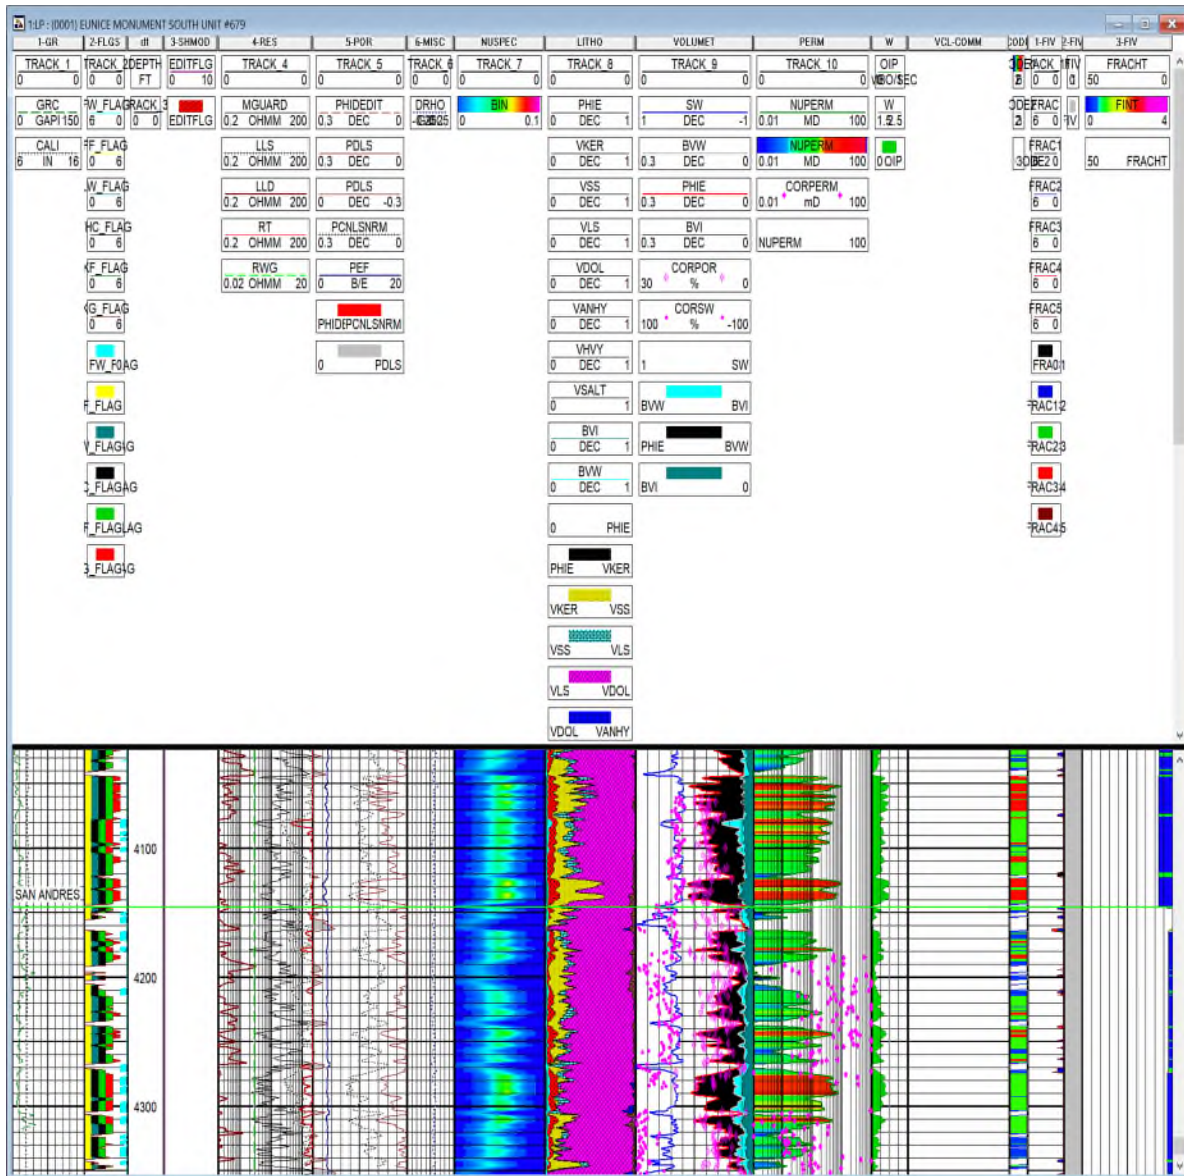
1:LP : (0001) EUNICE MONUMENT SOUTH UNIT #679

1-GR | 2-FLGS | dt | 3-SHMOD | 4-RES | 5-POR | 6-MISC | NUSPEC | LITHO | VOLUMET | PERM | W | VCL-COMM | COD | 1-FIV | 2-FIV | 3-FIV

TRACK_1 0 0
GRC 0 GAPI 150
CALI 6 IN 16

TRACK_2 0 0
FW_FLAG 6 0
FF_FLAG 0 6
W_FLAG 0 6
HC_FLAG 0 6
KF_FLAG 0 6
KG_FLAG 0 6
FW_F0AG
F_FLAG
V_FLAGG
C_FLAGAG
F_FLAGLAG
3_FLAGG

DEPTH FT
TRACK_3 0 0

EDITFLG 0 10
EDITFLG

TRACK_4 0 0
MGUARD 0.2 OHMM 200
LLS 0.2 OHMM 200
LLD 0.2 OHMM 200
RT 0.2 OHMM 200
RWG 0.02 OHMM 20

TRACK_5 0 0
PHIDEDIT 0.3 DEC 0
PDLS 0.3 DEC 0
PDLS 0 DEC -0.3
PCNLSNRM 0.3 DEC 0
PEF 0 B/E 20
PHIDPCNLSNRM
0 PDLS

TRACK_6 0 0
DRHO -0.25 0.25

TRACK_7 0 0
BIN 0 0.1

TRACK_8 0 0
PHIE 0 DEC 1
VKER 0 DEC 1
VSS 0 DEC 1
VLS 0 DEC 1
VDOL 0 DEC 1
VANHY 0 DEC 1
VHVY 0 DEC 1
VSALT 0 1
BVI 0 DEC 1
BVW 0 DEC 1
0 PHIE
PHIE VKER
VKER VSS
VSS VLS
VLS VDOL
VDOL VANHY

TRACK_9 0 0
SW 1 DEC -1
BVW 0.3 DEC 0
PHIE 0.3 DEC 0
BVI 0.3 DEC 0
CORPOR 30 % 0
CORSW 100 % -100
1 SW
BVW BVI
PHIE BVW
BVI 0

TRACK_10 0 0
NUPERM 0.01 MD 100
NUPERM 0.01 MD 100
CORPERM 0.01 mD 100
NUPERM 100

OIP MBO/SEC
W 1.5 2.5
0 OIP

CODE 2
TRACK_1 0 0
CODE 2
FRAC 6 0
FRAC1 30 CODE 2 0
FRAC2 6 0
FRAC3 6 0
FRAC4 6 0
FRAC5 6 0
FRA0 1
FRAC1 2
FRAC2 3
FRAC3 4
FRAC4 5
FIV

FRACHT 50 0
FINT 0 4
50 FRACHT

4100
SAN ANDRES
4200
4300